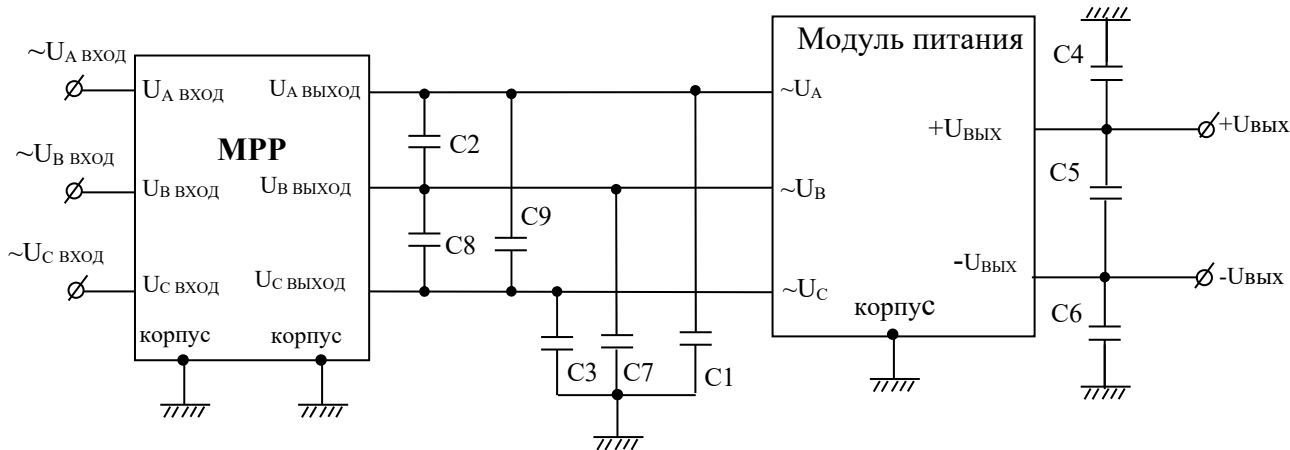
~$U_{A\ вход}$

$U_{A\ вход}$

$U_{A\ выход}$

~$U_{B\ вход}$

MPP

$U_{B\ вход}$

$U_{B\ выход}$

~$U_{C\ вход}$

$U_{C\ вход}$

$U_{C\ выход}$

корпус

корпус

C2

C8

C9

C3

C7

C1

Модуль питания

~$U_A$

~$U_B$

~$U_C$

$+U_{ВЫХ}$

$-U_{ВЫХ}$

корпус

C4

C5

C6

$+U_{вых}$

$-U_{вых}$